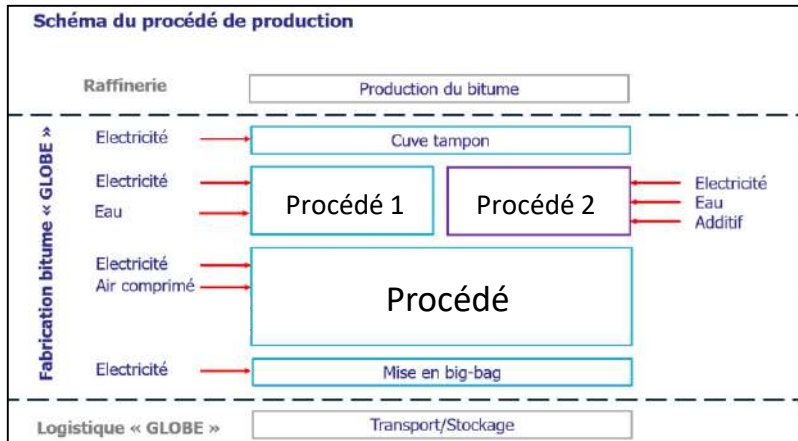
Schéma du procédé de production

Raffinerie

Production du bitume

Fabrication bitume « GLOBE »

Electricité

Cuve tampon

Electricité

Eau

Procédé 1

Procédé 2

Electricité

Eau

Additif

Electricité

Air comprimé

Procédé

Electricité

Mise en big-bag

Logistique « GLOBE »

Transport/Stockage